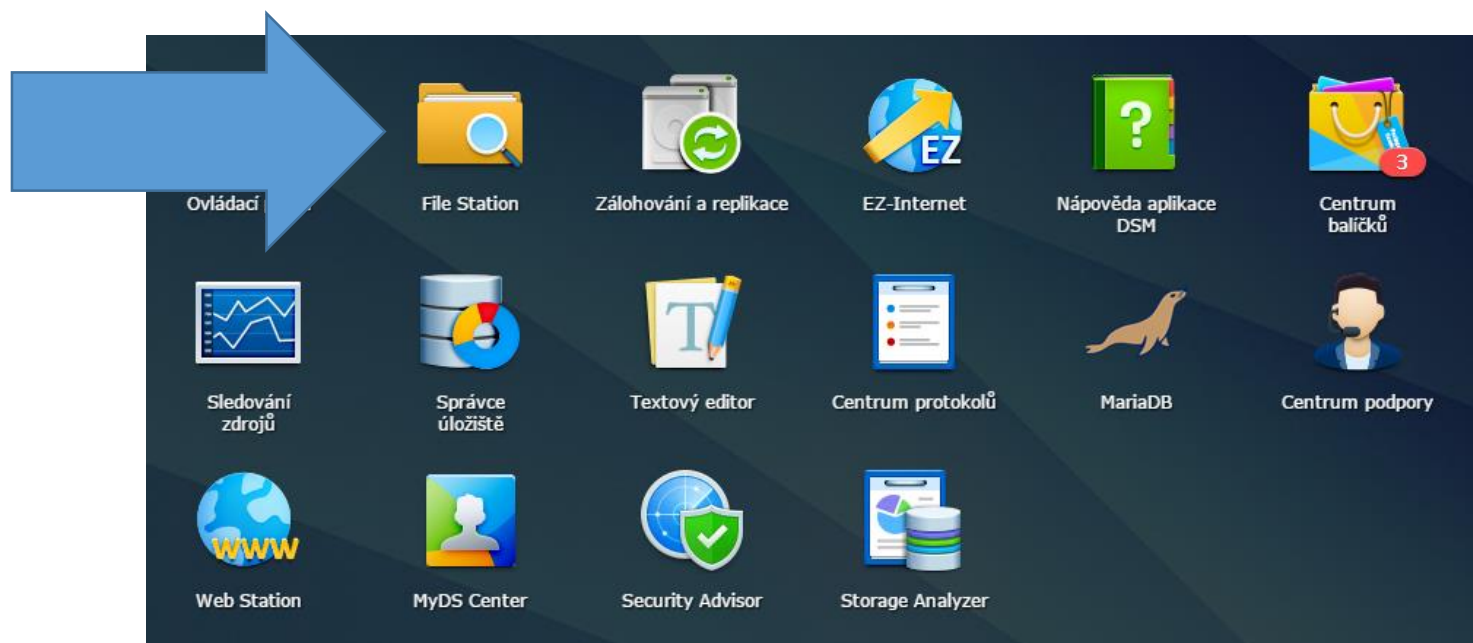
Ovládací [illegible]

File Station

Zálohování a replikace

EZ

EZ-Internet

?

Nápověda aplikace DSM

3

Centrum balíčků

Sledování zdrojů

Správce úložiště

T

Textový editor

Centrum protokolů

MariaDB

Centrum podpory

WWW

Web Station

MyDS Center

Security Advisor

Storage Analyzer